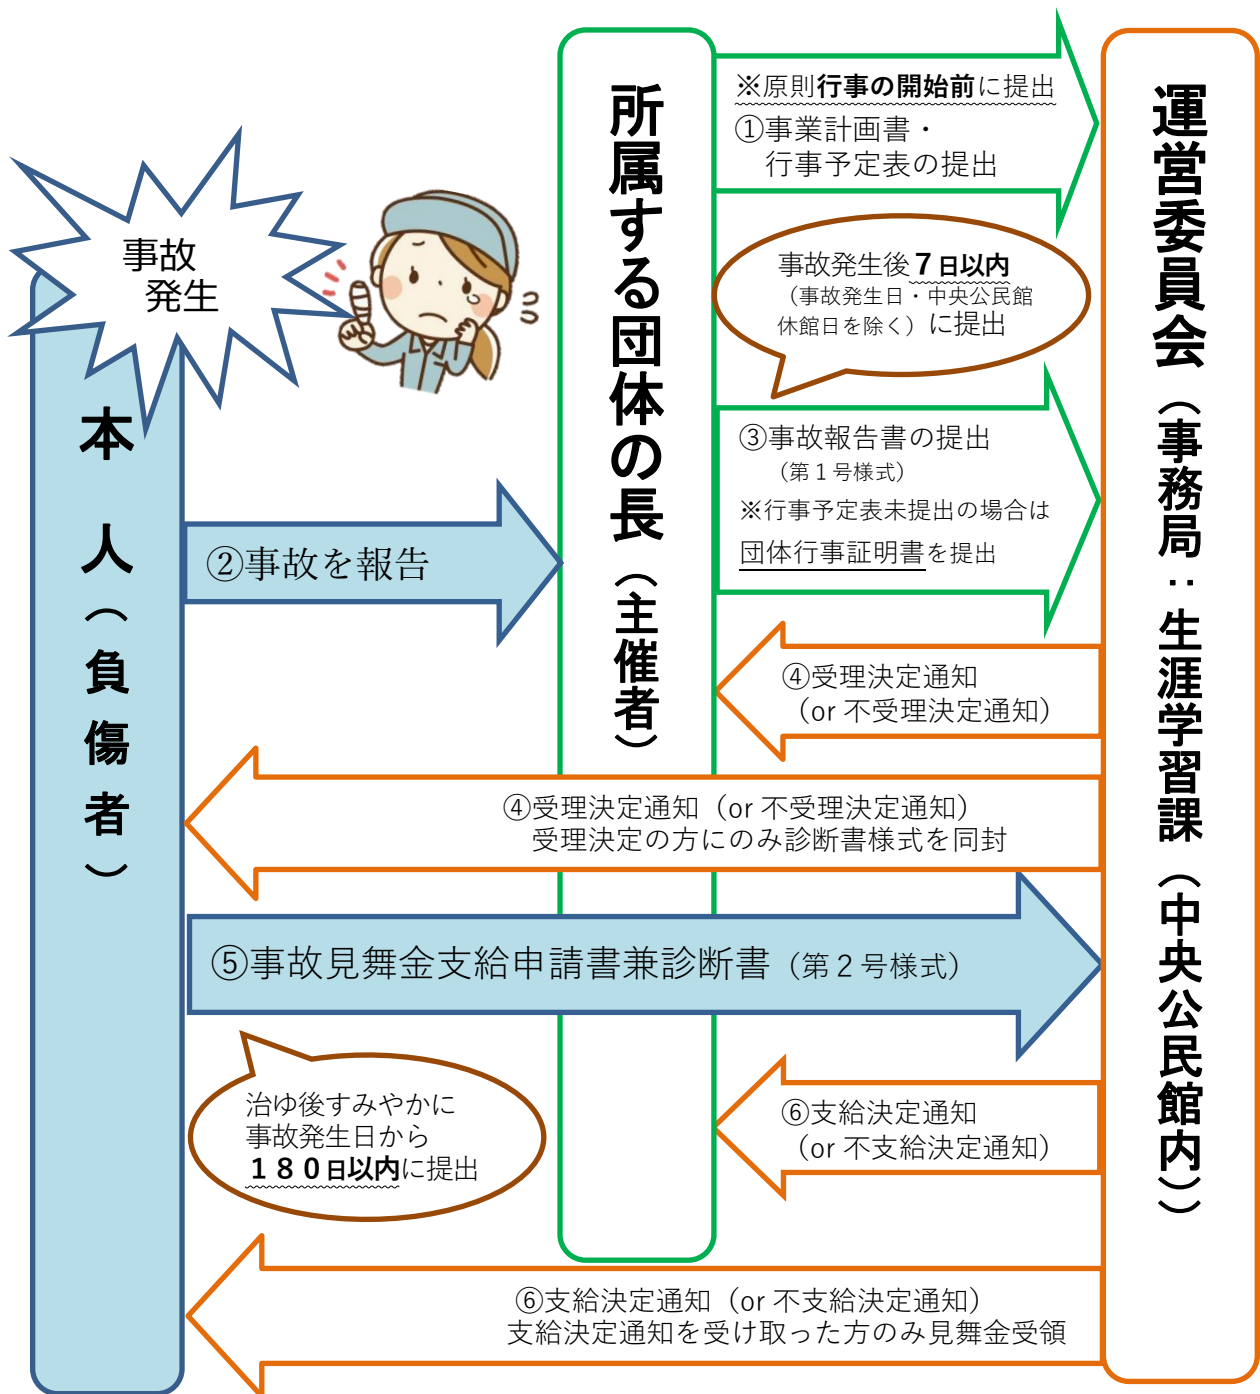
事故発生

本人（負傷者）

所属する団体の長（主催者）

運営委員会（事務局：生涯学習課（中央公民館内））

※原則行事の開始前に提出
①事業計画書・行事予定表の提出

事故発生後７日以内（事故発生日・中央公民館休館日を除く）に提出

②事故を報告

③事故報告書の提出（第１号様式）
※行事予定表未提出の場合は団体行事証明書を提出

④受理決定通知（or 不受理決定通知）

④受理決定通知（or 不受理決定通知）
受理決定の方にのみ診断書様式を同封

⑤事故見舞金支給申請書兼診断書（第２号様式）

治ゆ後すみやかに事故発生日から１８０日以内に提出

⑥支給決定通知（or 不支給決定通知）

⑥支給決定通知（or 不支給決定通知）
支給決定通知を受け取った方のみ見舞金受領